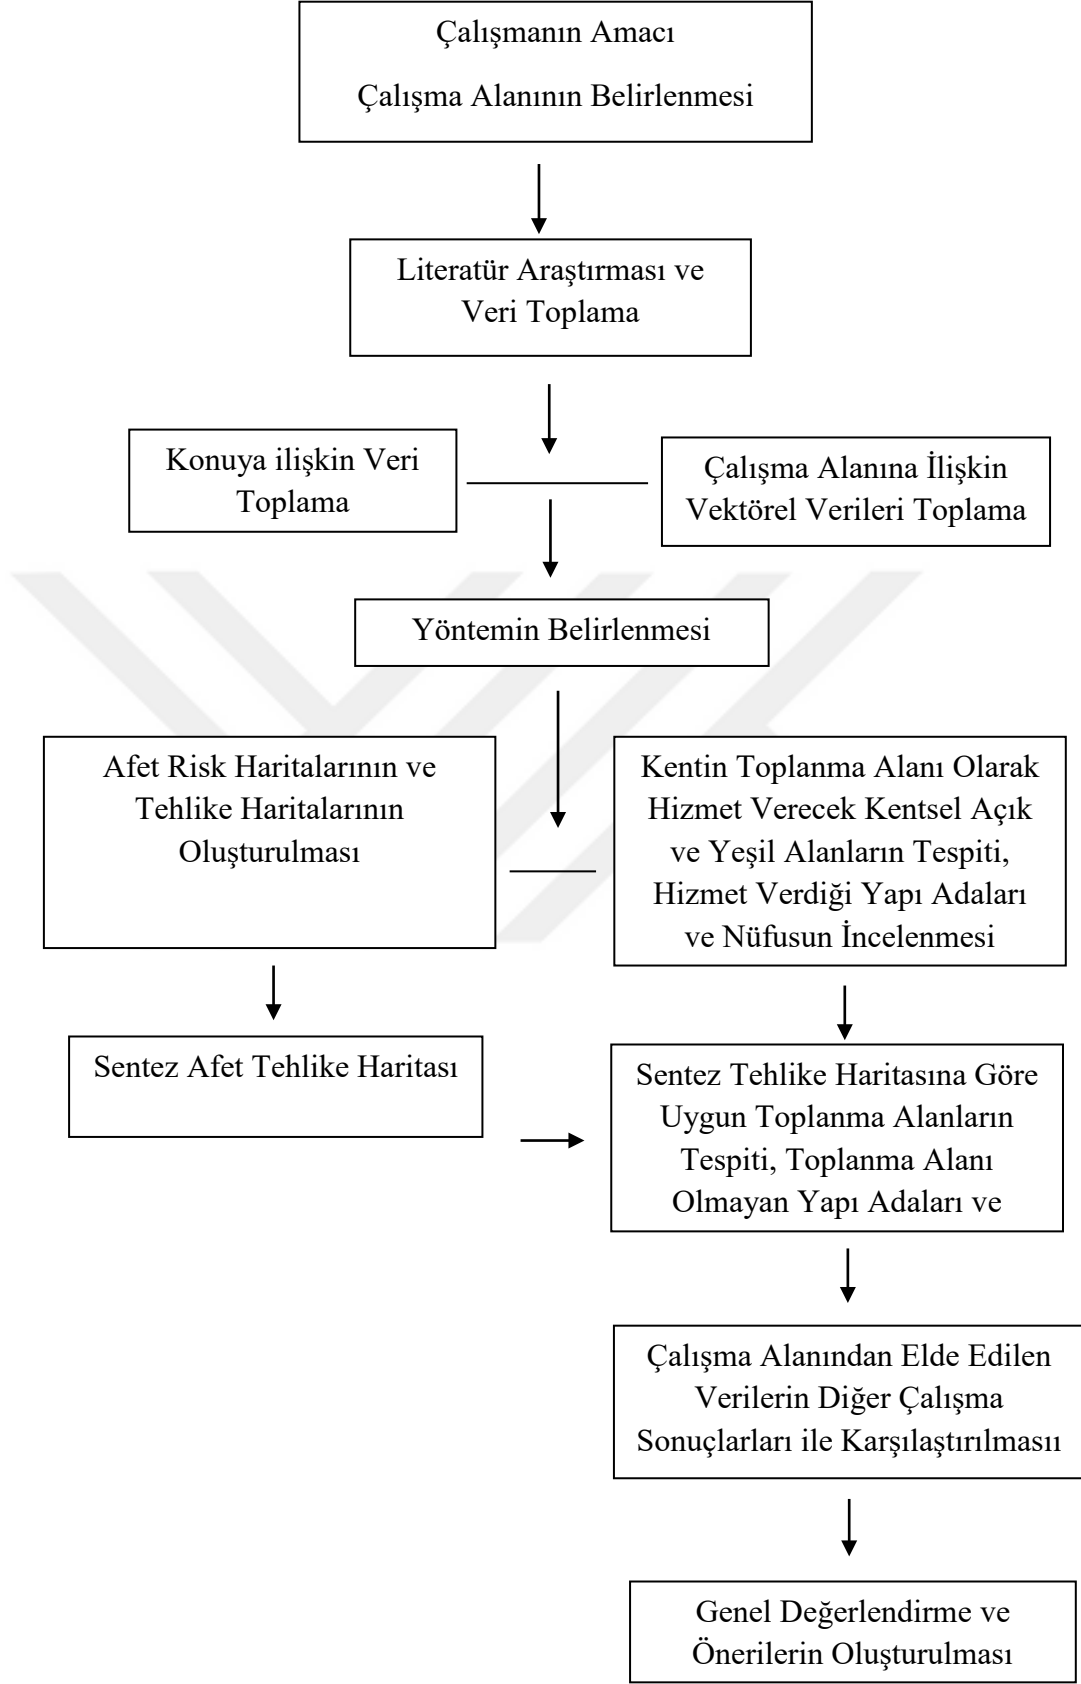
Çalışmanın Amacı
Çalışma Alanının Belirlenmesi

Literatür Araştırması ve Veri Toplama

Konuya ilişkin Veri Toplama

Çalışma Alanına İlişkin Vektörel Verileri Toplama

Yöntemin Belirlenmesi

Afet Risk Haritalarının ve Tehlike Haritalarının Oluşturulması

Kentin Toplanma Alanı Olarak Hizmet Verecek Kentsel Açık ve Yeşil Alanların Tespiti, Hizmet Verdiği Yapı Adaları ve Nüfusun İncelenmesi

Sentez Afet Tehlike Haritası

Sentez Tehlike Haritasına Göre Uygun Toplanma Alanların Tespiti, Toplanma Alanı Olmayan Yapı Adaları ve

Çalışma Alanından Elde Edilen Verilerin Diğer Çalışma Sonuçları ile Karşılaştırılması

Genel Değerlendirme ve Önerilerin Oluşturulması